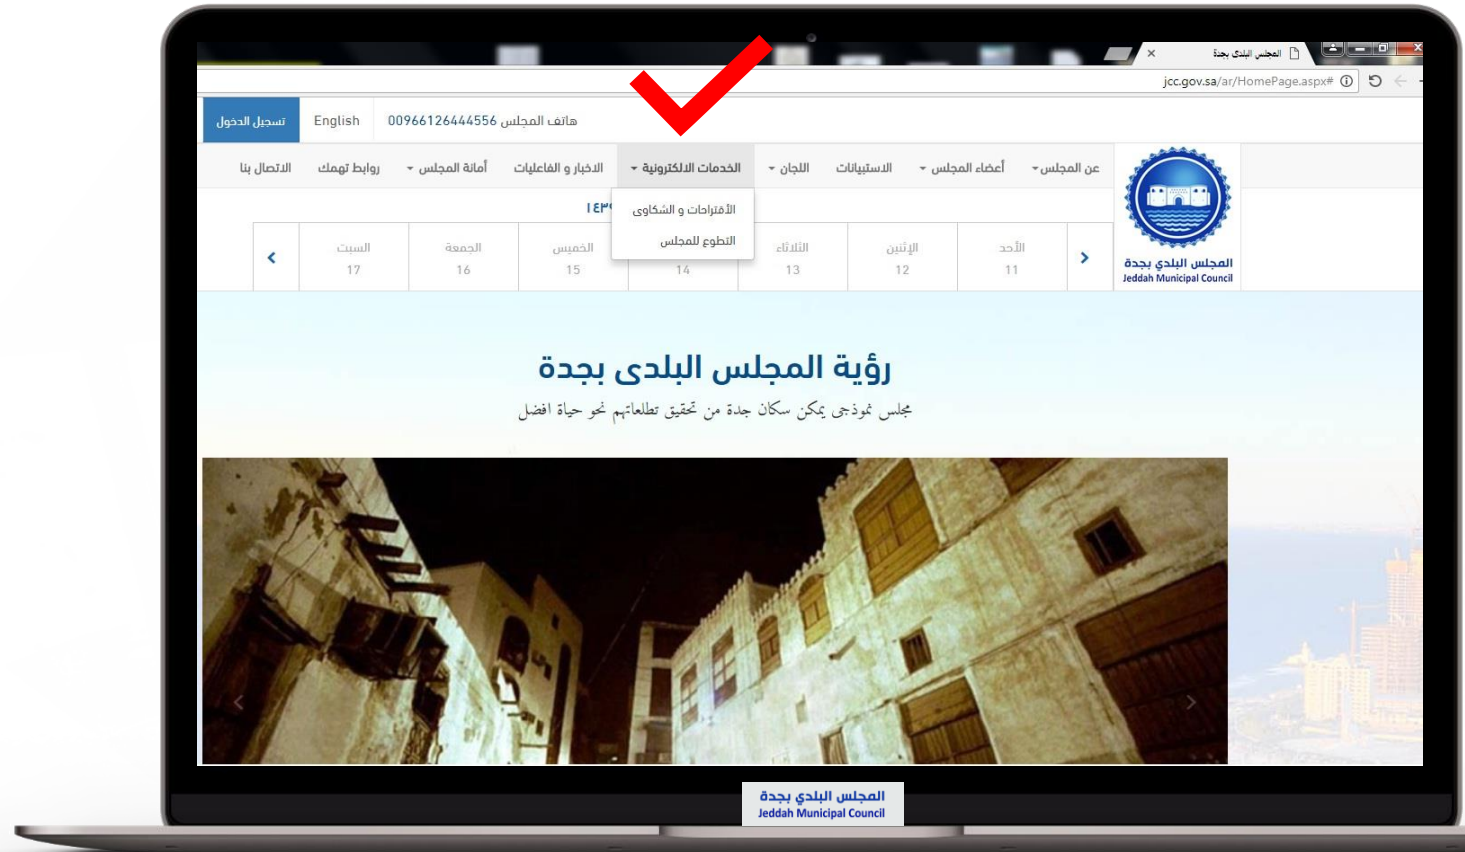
المجلس البلدي بجدة ×

jcc.gov.sa/ar/HomePage.aspx#

تسجيل الدخول English 00966126444556 هاتف المجلس

عن المجلس أعضاء المجلس الاستبيانات اللجان الخدمات الالكترونية الاخبار و الفاعليات أمانة المجلس روابط تهمك الاتصال بنا

الأقتراحات و الشكاوى
التطوع للمجلس

١٤٣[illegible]

الأحد 11 | الإثنين 12 | الثلاثاء 13 | 14 | الخميس 15 | الجمعة 16 | السبت 17

المجلس البلدي بجدة
Jeddah Municipal Council

رؤية المجلس البلدى بجدة
مجلس نموذجي يمكن سكان جدة من تحقيق تطلعاتهم نحو حياة افضل

المجلس البلدي بجدة
Jeddah Municipal Council